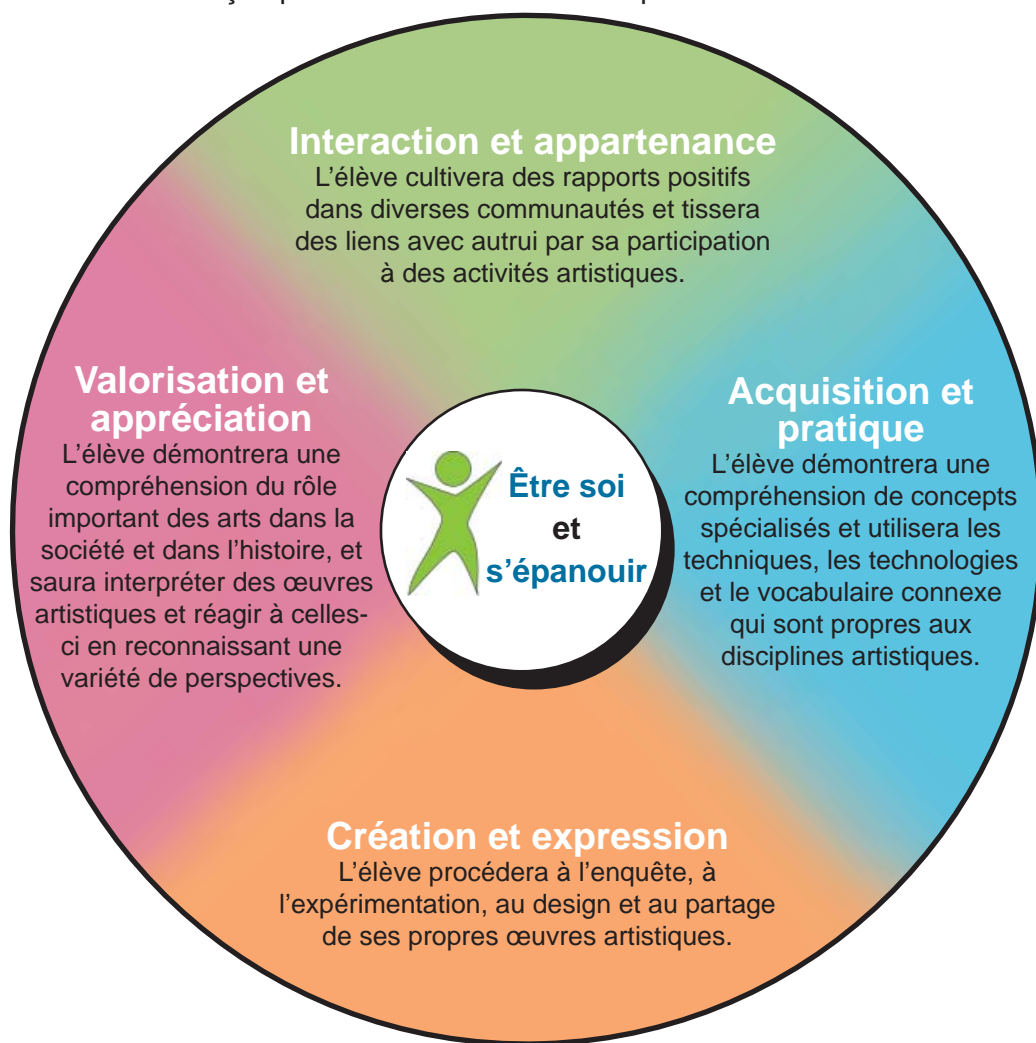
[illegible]

Interaction et appartenance
L’élève cultivera des rapports positifs dans diverses communautés et tissera des liens avec autrui par sa participation à des activités artistiques.

Valorisation et appréciation
L’élève démontrera une compréhension du rôle important des arts dans la société et dans l’histoire, et saura interpréter des œuvres artistiques et réagir à celles-ci en reconnaissant une variété de perspectives.

Être soi et s’épanouir

Acquisition et pratique
L’élève démontrera une compréhension de concepts spécialisés et utilisera les techniques, les technologies et le vocabulaire connexe qui sont propres aux disciplines artistiques.

Création et expression
L’élève procédera à l’enquête, à l’expérimentation, au design et au partage de ses propres œuvres artistiques.